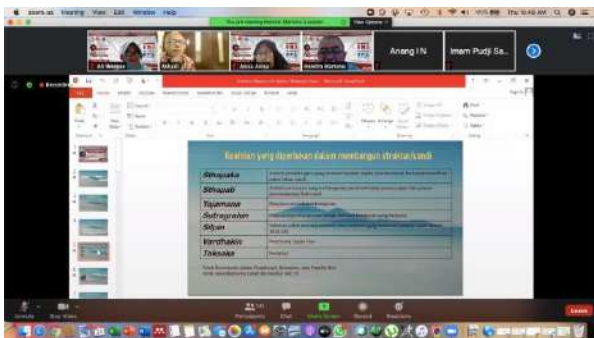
zoom.us Meeting View Edit Window Help

You are viewing Hendra Wartono's screen View Options

Adi Wibowo

Aikuti

Anco Julisa

Hendra Wartono

Anang I N

Imam Pudji Sa...

Keahlian yang diperlukan dalam membangun struktur/candi

| Sthapaka | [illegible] |
|---|---|
| Sthapati | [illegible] |
| Tajamana | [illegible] |
| Sutragrahin | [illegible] |
| Silpin | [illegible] |
| Vardhakin | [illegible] |
| Taksaka | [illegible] |

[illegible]

Unmute

Start Video

Participants

Chat

Share Screen

Record

Reactions

Leave